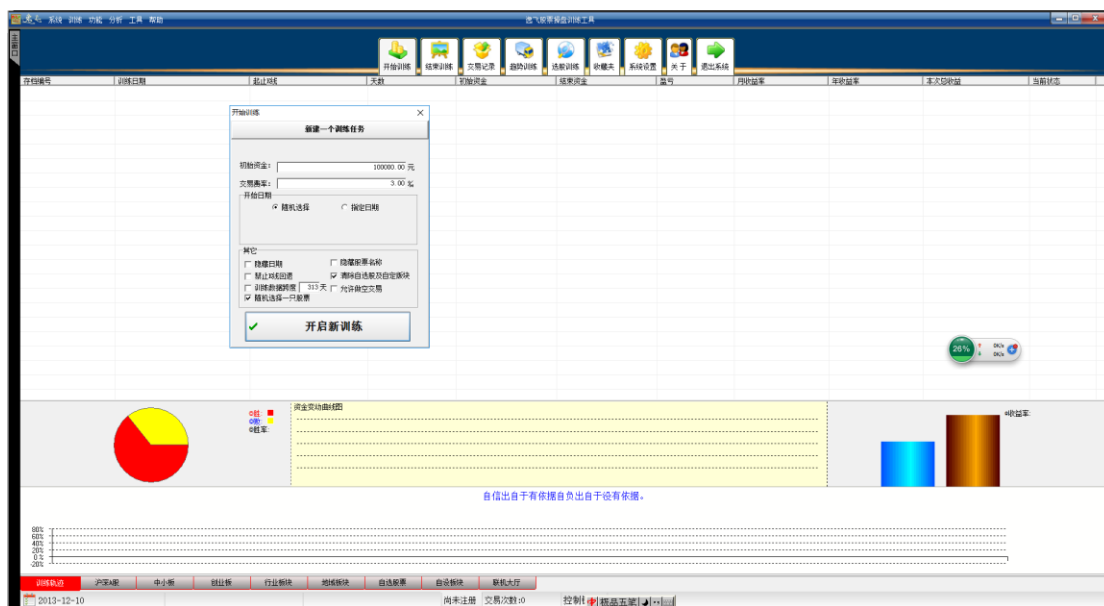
系统 训练 功能 分析 工具 帮助

逸飞股票操盘训练工具

开始训练 结束训练 交易记录 趋势训练 选股训练 收藏夹 系统设置 关于 退出系统

| 存档编号 | 训练日期 | 起止时间 | 天数 | 初始资金 | 结束资金 | 盈亏 | 月收益率 | 年收益率 | 本次总收益 | 当前状态 |
|---|---|---|---|---|---|---|---|---|---|---|

开始训练

新建一个训练任务

初始资金: 100000.00 元

交易费率: 3.00 ‰

开始日期

随机选择 指定日期

其它

隐藏日期 隐藏股票名称

禁止技术图表 清除自选股及自定板块

训练数据跨度 313 天 允许做空交易

随机选择一只股票

开启新训练

26%

0K/s 0K/s

0胜:
0败:
0胜率:

资金变动曲线图

0收益率:

自信出自于有依据自负出自于没有依据。

80%
60%
40%
20%
0%
-20%

训练轨迹 沪深A股 中小板 创业板 行业板块 地域板块 自选股票 自设板块 联机大厅

2013-12-10

尚未注册 交易次数:0

控制 | 标题五笔